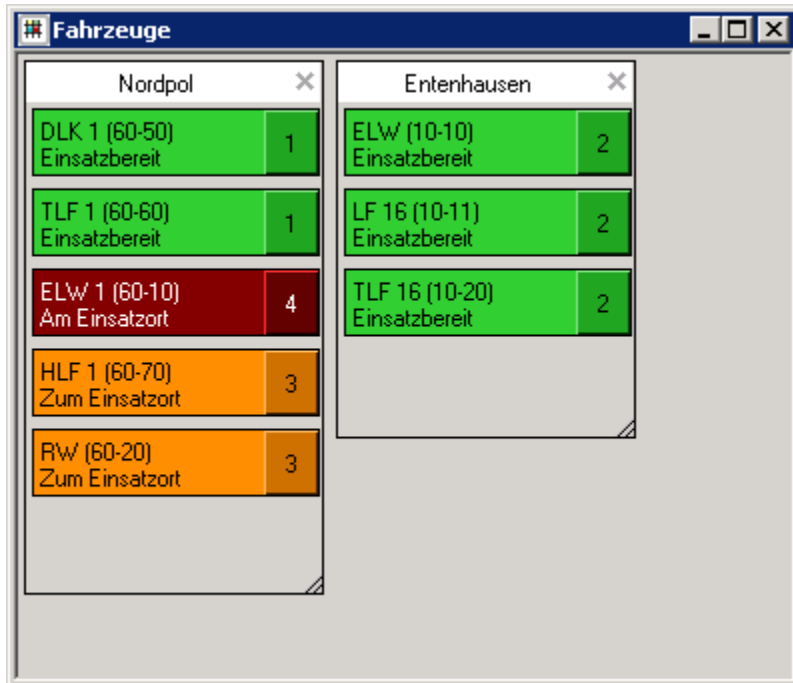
Fahrzeuge

Nordpol

DLK 1 (60-50)
Einsatzbereit
1

TLF 1 (60-60)
Einsatzbereit
1

ELW 1 (60-10)
Am Einsatzort
4

HLF 1 (60-70)
Zum Einsatzort
3

RW (60-20)
Zum Einsatzort
3

Entenhausen

ELW (10-10)
Einsatzbereit
2

LF 16 (10-11)
Einsatzbereit
2

TLF 16 (10-20)
Einsatzbereit
2